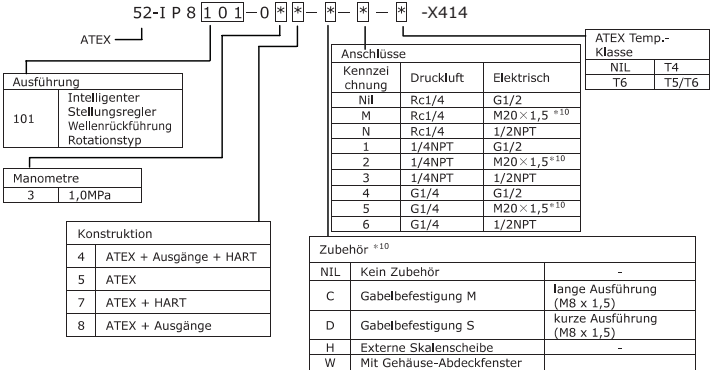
52-I P 8 1 0 1 – 0 * * – * – * – * -X414

ATEX

Ausführung

| 101 | Intelligenter Stellungsregler Wellenrückführung Rotationstyp |
|---|---|

Manometre

| 3 | 1,0MPa |
|---|---|

Konstruktion

| 4 | ATEX + Ausgänge + HART |
|---|---|
| 5 | ATEX |
| 7 | ATEX + HART |
| 8 | ATEX + Ausgänge |

Anschlüsse

| Kennzeichnung | Druckluft | Elektrisch |
|---|---|---|
| Nil | Rc1/4 | G1/2 |
| M | Rc1/4 | M20×1,5 *10 |
| N | Rc1/4 | 1/2NPT |
| 1 | 1/4NPT | G1/2 |
| 2 | 1/4NPT | M20×1,5 *10 |
| 3 | 1/4NPT | 1/2NPT |
| 4 | G1/4 | G1/2 |
| 5 | G1/4 | M20×1,5 *10 |
| 6 | G1/4 | 1/2NPT |

ATEX Temp.-Klasse

| NIL | T4 |
|---|---|
| T6 | T5/T6 |

Zubehör *10

| NIL | Kein Zubehör | - |
|---|---|---|
| C | Gabelbefestigung M | lange Ausführung (M8 x 1,5) |
| D | Gabelbefestigung S | kurze Ausführung (M8 x 1,5) |
| H | Externe Skalenscheibe | - |
| W | Mit Gehäuse-Abdeckfenster | |